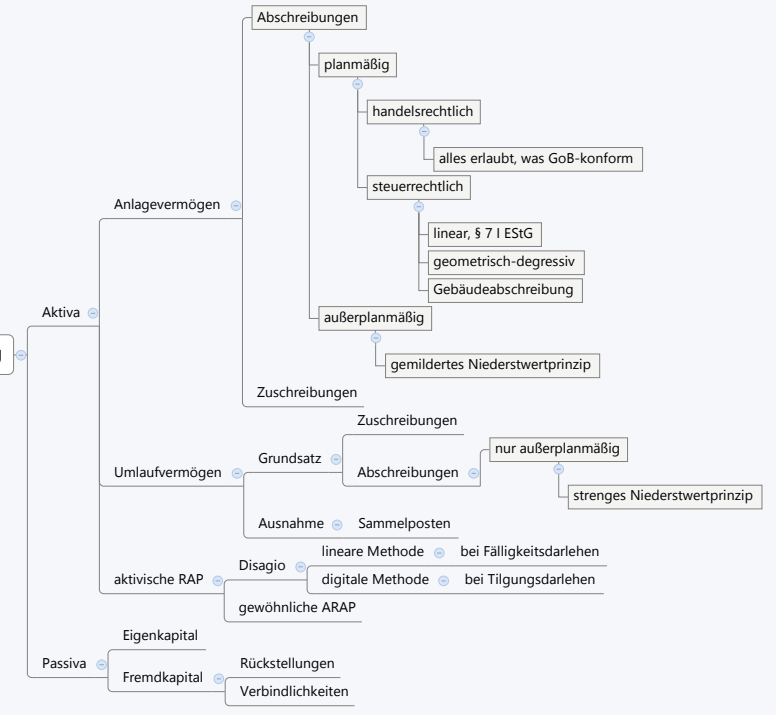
Abschreibungen

planmäßig

handelsrechtlich

alles erlaubt, was GoB-konform

steuerrechtlich

linear, § 7 I EStG

geometrisch-degressiv

Gebäudeabschreibung

außerplanmäßig

gemildertes Niederstwertprinzip

Zuschreibungen

Anlagevermögen

Aktiva

Umlaufvermögen

Grundsatz

Zuschreibungen

Abschreibungen

nur außerplanmäßig

strenges Niederstwertprinzip

Ausnahme

Sammelposten

aktivische RAP

Disagio

lineare Methode

bei Fälligkeitsdarlehen

digitale Methode

bei Tilgungsdarlehen

gewöhnliche ARAP

Passiva

Eigenkapital

Fremdkapital

Rückstellungen

Verbindlichkeiten